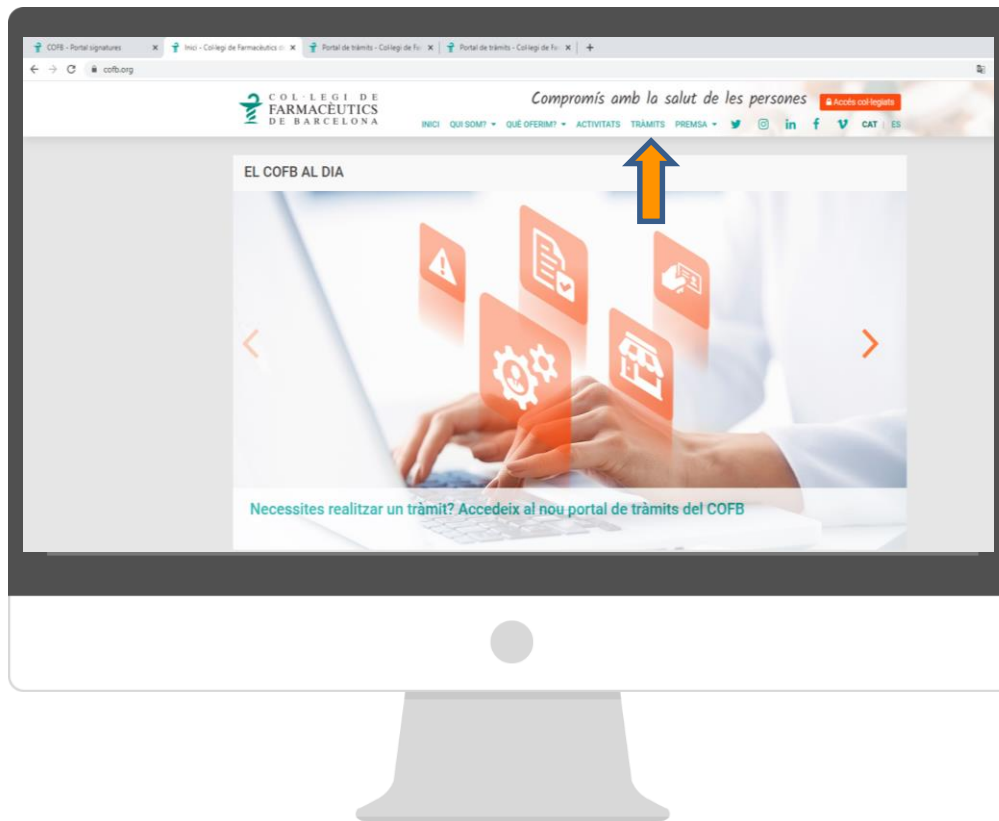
COFB - Portal signatures ×
Inici - Col·legi de Farmacèutics d ×
Portal de tràmits - Col·legi de F ×
Portal de tràmits - Col·legi de F ×
+

cofb.org

COL·LEGI DE FARMACÈUTICS DE BARCELONA

Compromís amb la salut de les persones

Accés col·legiats

INICI QUI SOM? QUÈ OFERIM? ACTIVITATS TRÀMITS PREMSA CAT ES

EL COFB AL DIA

Necessites realitzar un tràmit? Accedeix al nou portal de tràmits del COFB